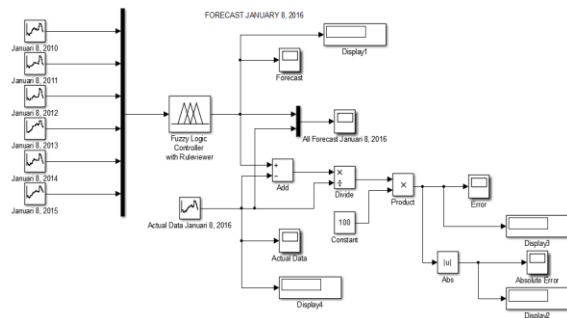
FORECAST JANUARY 8, 2016

Januari 8, 2010

Januari 8, 2011

Januari 8, 2012

Januari 8, 2013

Januari 8, 2014

Januari 8, 2015

Fuzzy Logic Controller with Ruleviewer

Display1

Forecast

All Forecast Januari 8, 2016

Add

Divide

Product

Error

Actual Data Januari 8, 2016

100

Constant

Display3

|u|

Abs

Absolute Error

Actual Data

Display4

Display2